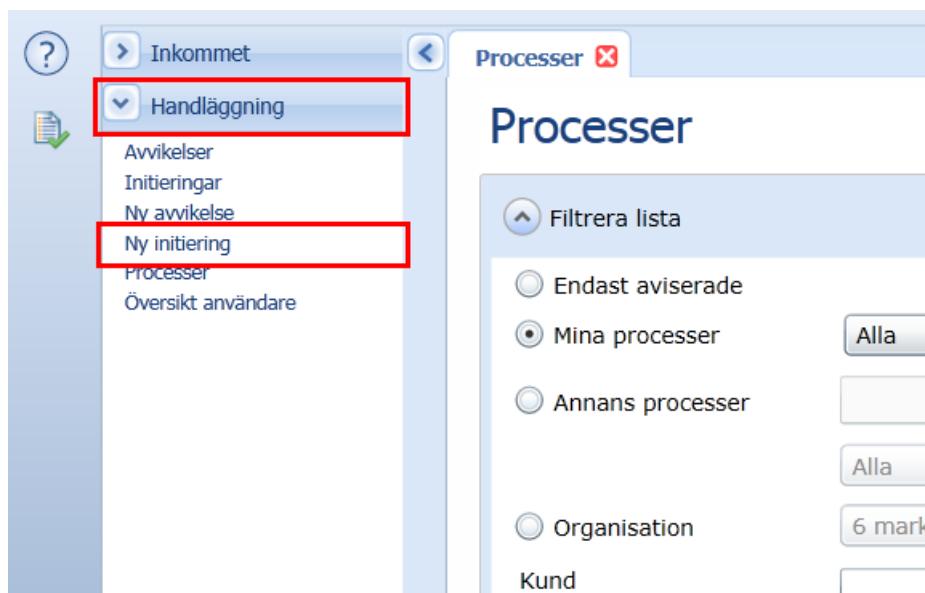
?

Inkommet

Handläggning

Avvikelser
Initieringar
Ny avvikelse
Ny initiering
Processer
Översikt användare

Processer

Processer

Filtrera lista

Endast aviserade

Mina processer

Alla

Annans processer

Alla

Organisation

6 mark

Kund